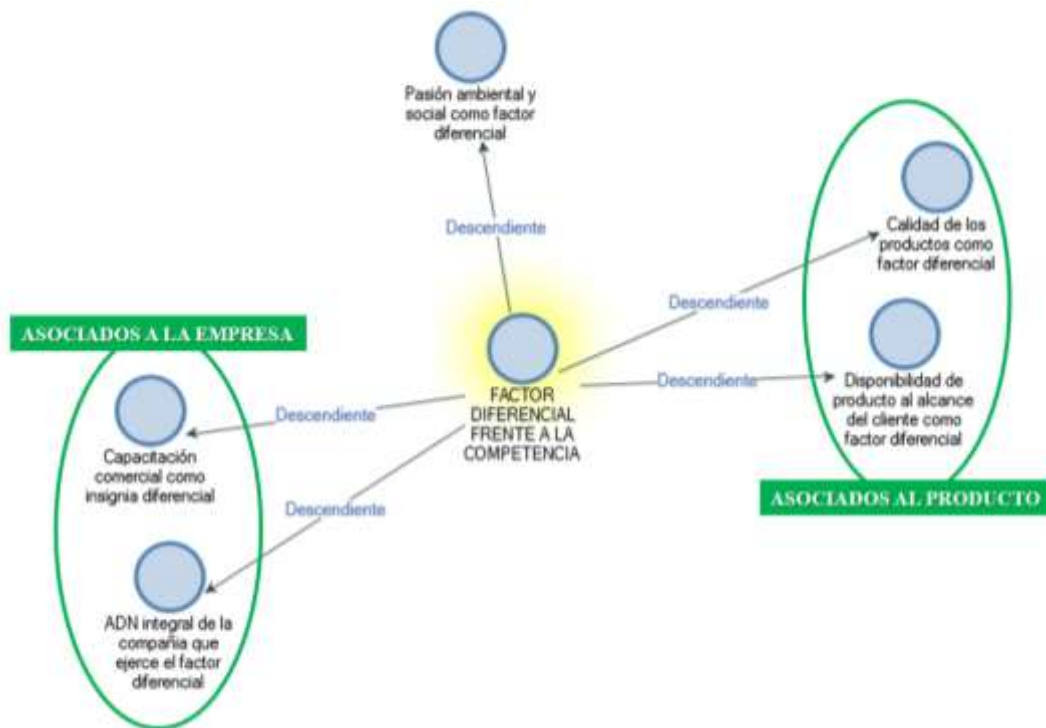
Pasión ambiental y social como factor diferencial

Descendiente

Calidad de los productos como factor diferencial

Descendiente

ASOCIADOS A LA EMPRESA

FACTOR DIFERENCIAL FRENTE A LA COMPETENCIA

Descendiente

Disponibilidad de producto al alcance del cliente como factor diferencial

Descendiente

Capacitación comercial como insignia diferencial

Descendiente

ASOCIADOS AL PRODUCTO

ADN integral de la compañía que ejerce el factor diferencial